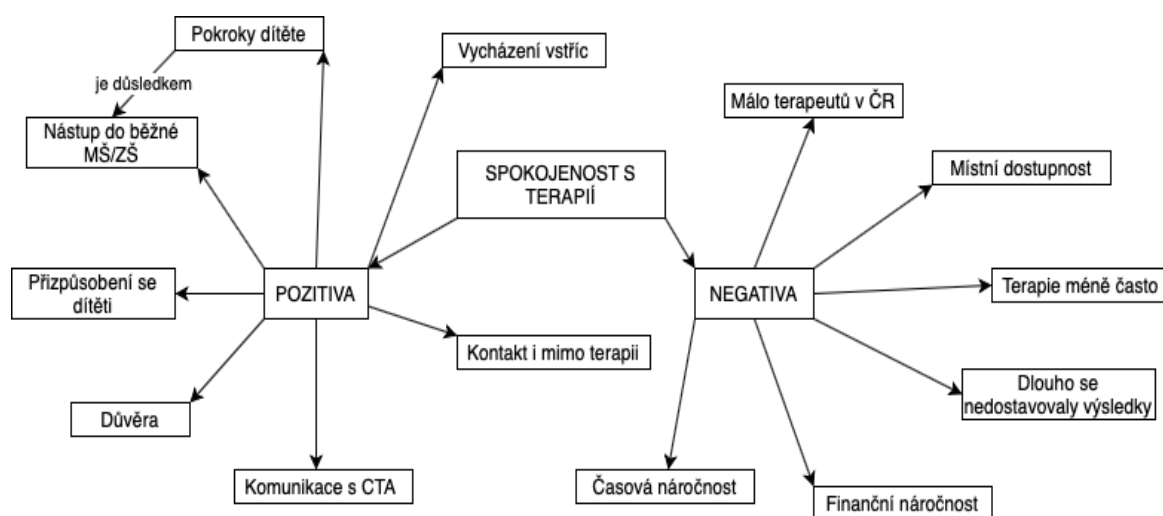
SPOKOJENOST S TERAPIÍ

POZITIVA

Pokroky dítěte

je důsledkem

Nástup do běžné MŠ/ZŠ

Vycházení vstříc

Přizpůsobení se dítěti

Kontakt i mimo terapii

Důvěra

Komunikace s CTA

NEGATIVA

Málo terapeutů v ČR

Místní dostupnost

Terapie méně často

Dlouho se nedostavovaly výsledky

Časová náročnost

Finanční náročnost